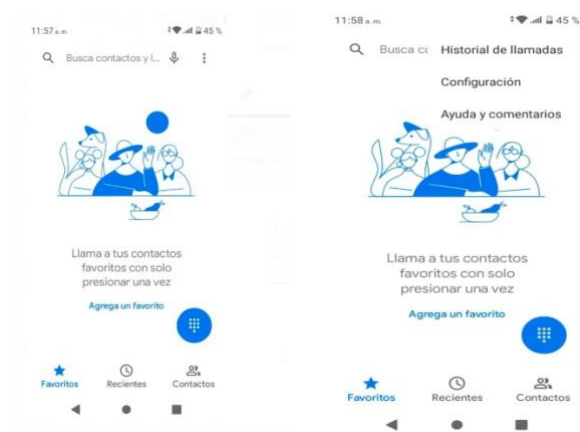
11:57 a. m.
45 %
Busca contactos y l...

Llama a tus contactos favoritos con solo presionar una vez

Agrega un favorito

Favoritos
Recientes
Contactos

11:58 a. m.
45 %
Busca co

Historial de llamadas
Configuración
Ayuda y comentarios

Llama a tus contactos favoritos con solo presionar una vez

Agrega un favorito

Favoritos
Recientes
Contactos